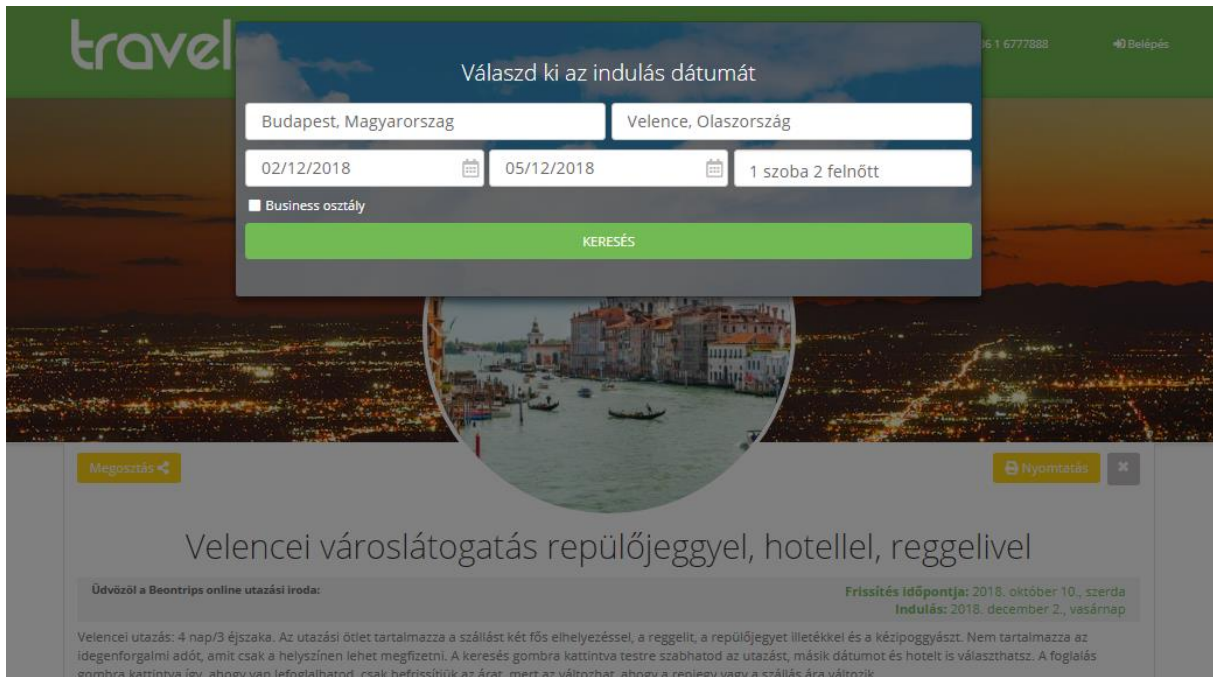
travel

06 1 6777888

Belépés

Válaszd ki az indulás dátumát

Budapest, Magyarorszag

Velence, Olaszország

02/12/2018

05/12/2018

1 szoba 2 felnőtt

Business osztály

KERESÉS

Megosztás

Nyomtatás

Velencei városlátogatás repülőjeggyel, hotellel, reggelivel

Üdvözöl a Beontrips online utazási iroda:

Frissítés időpontja: 2018. október 10., szerda
Indulás: 2018. december 2., vasárnap

Velencei utazás: 4 nap/3 éjszaka. Az utazási ötlet tartalmazza a szállást két fős elhelyezéssel, a reggelit, a repülőjegyet illetékkel és a kézipoggyászt. Nem tartalmazza az idegenforgalmi adót, amit csak a helyszínen lehet megfizetni. A keresés gombra kattintva testre szabhatod az utazást, másik dátumot és hotelt is választhatsz. A foglalás gombra kattintva így, ahogy van lefoglalhatod, csak befrissítjük az árat, mert az változhat, ahogy a repjegy vagy a szállás ára változik.